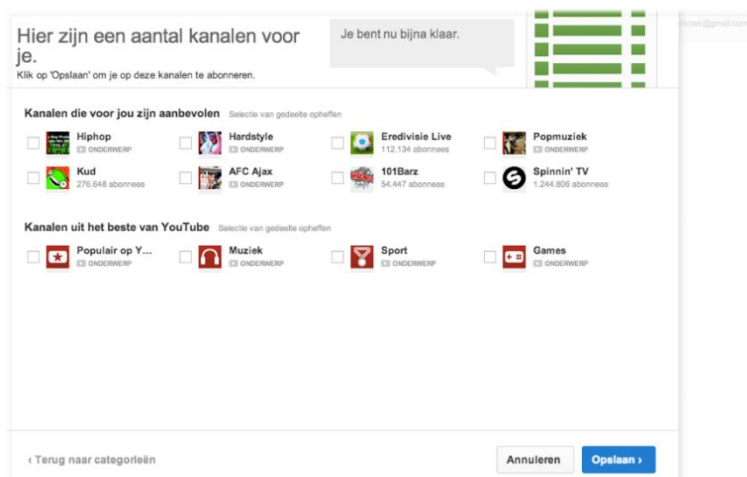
Hier zijn een aantal kanalen voor je.

Klik op 'Opslaan' om je op deze kanalen te abonneren.

Je bent nu bijna klaar.

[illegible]@gmail.com

Kanalen die voor jou zijn aanbevolen Selectie van gedeelte opheffen

Hiphop
ONDERWERP

Hardstyle
ONDERWERP

Eredivisie Live
112.134 abonnees

Popmuziek
ONDERWERP

Kud
276.648 abonnees

AFC Ajax
ONDERWERP

101Barz
54.447 abonnees

Spinnin' TV
1.244.806 abonnees

Kanalen uit het beste van YouTube Selectie van gedeelte opheffen

Populair op Y...
ONDERWERP

Muziek
ONDERWERP

Sport
ONDERWERP

Games
ONDERWERP

‹ Terug naar categorieën

Annuleren

Opslaan ›